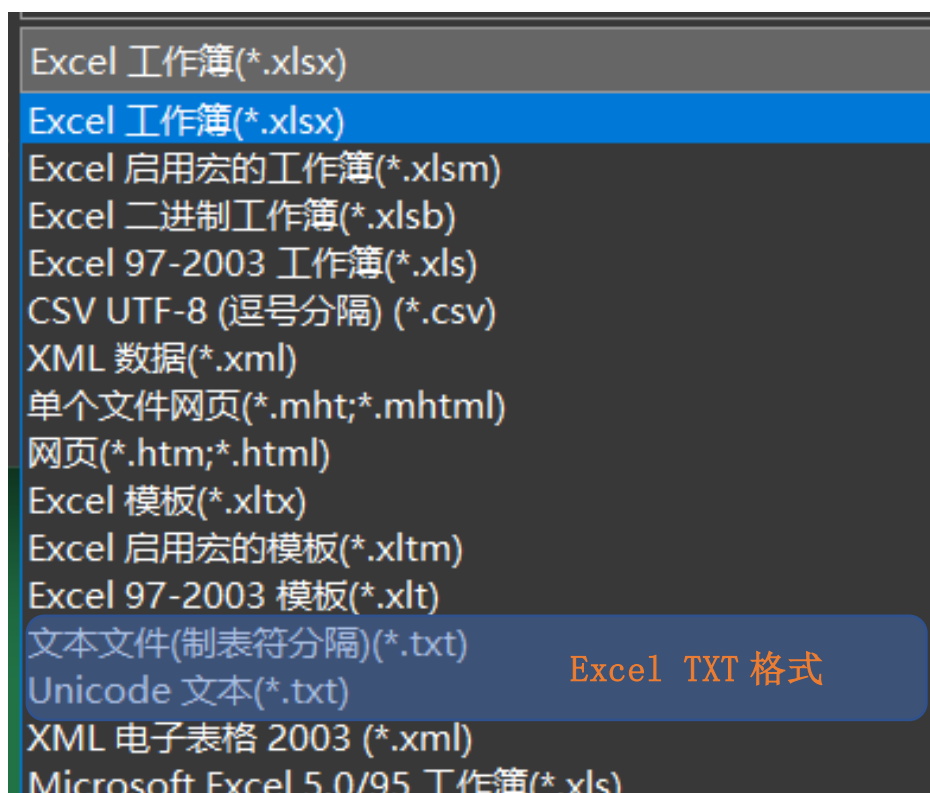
Excel 工作簿(*.xlsx)

Excel 工作簿(*.xlsx)
Excel 启用宏的工作簿(*.xlsm)
Excel 二进制工作簿(*.xlsb)
Excel 97-2003 工作簿(*.xls)
CSV UTF-8 (逗号分隔) (*.csv)
XML 数据(*.xml)
单个文件网页(*.mht;*.mhtml)
网页(*.htm;*.html)
Excel 模板(*.xltx)
Excel 启用宏的模板(*.xltm)
Excel 97-2003 模板(*.xlt)
文本文件(制表符分隔)(*.txt)
Unicode 文本(*.txt)

Excel TXT 格式

XML 电子表格 2003 (*.xml)
Microsoft Excel 5.0/95 工作簿(*.xls)